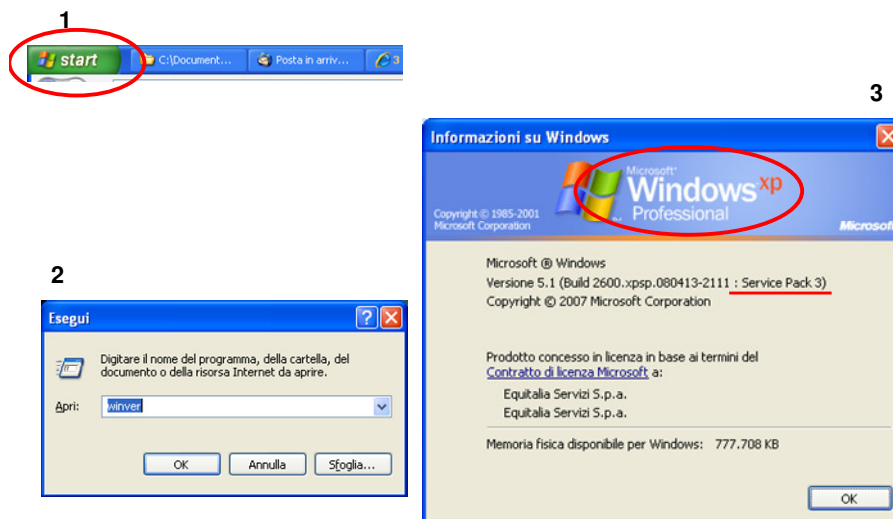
1

start C:\Document... Posta in arriv... 3

3

Informazioni su Windows

Copyright © 1985-2001 Microsoft Corporation

Microsoft® Windows xp Professional

Microsoft

Microsoft ® Windows
Versione 5.1 (Build 2600.xpsp.080413-2111 : Service Pack 3)
Copyright © 2007 Microsoft Corporation

Prodotto concesso in licenza in base ai termini del Contratto di licenza Microsoft a:
Equitalia Servizi S.p.a.
Equitalia Servizi S.p.a.

Memoria fisica disponibile per Windows: 777.708 KB

OK

2

Esegui

Digitare il nome del programma, della cartella, del documento o della risorsa Internet da aprire.

Apri: winver

OK Annulla Sfoglia...